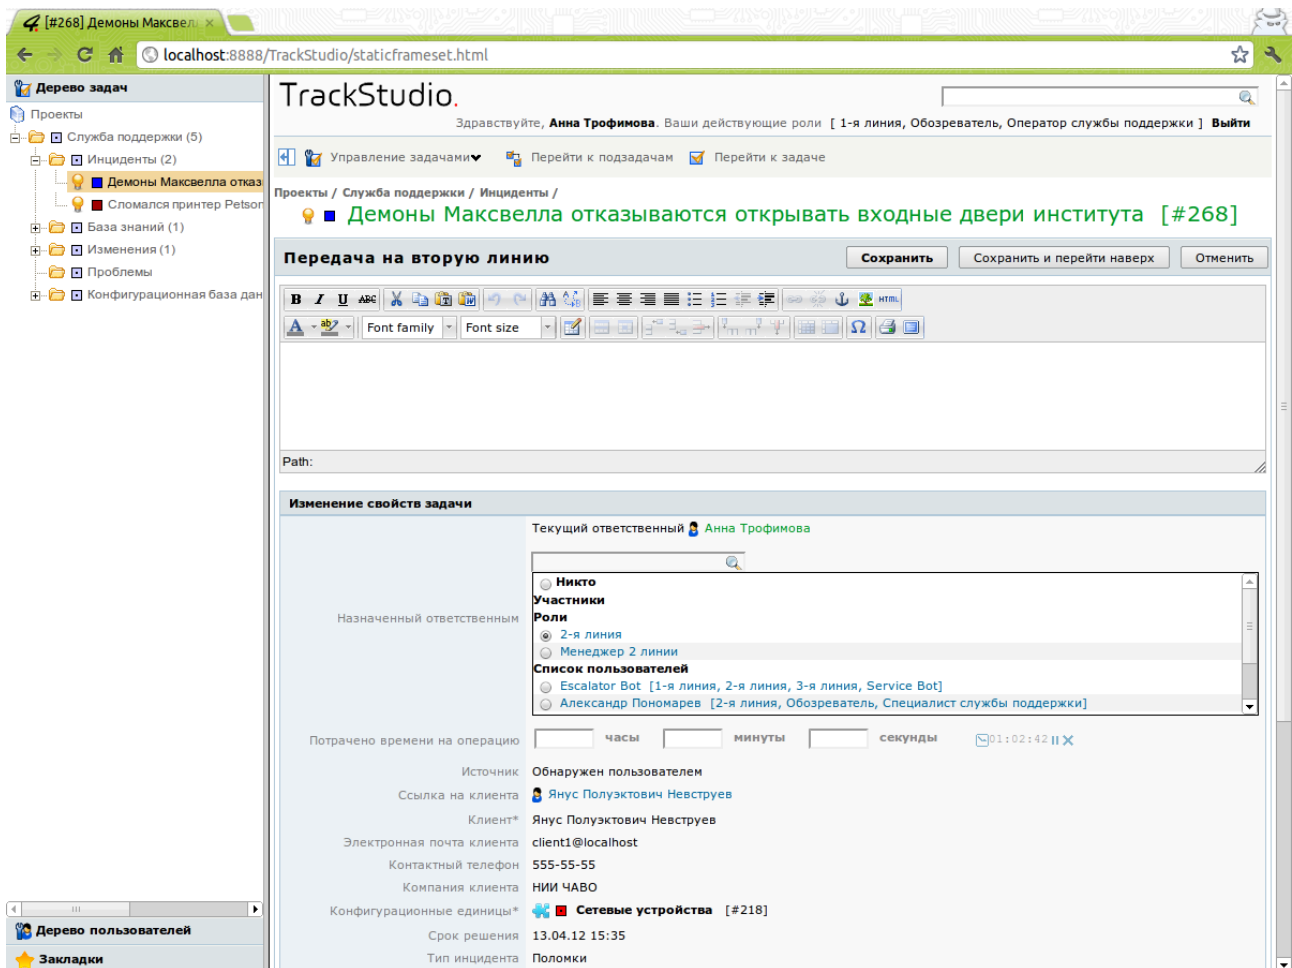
[#268] Демоны Максвел ×

localhost:8888/TrackStudio/staticframeset.html

Дерево задач
Проекты
Служба поддержки (5)
Инциденты (2)
Демоны Максвелла отказ
Сломался принтер Petso
База знаний (1)
Изменения (1)
Проблемы
Конфигурационная база дан

Дерево пользователей
Закладки

TrackStudio.

Здравствуйте, Анна Трофимова. Ваши действующие роли [ 1-я линия, Обозреватель, Оператор службы поддержки ] Выйти

Управление задачами Перейти к подзадачам Перейти к задаче

Проекты / Служба поддержки / Инциденты /

Демоны Максвелла отказываются открывать входные двери института [#268]

Передача на вторую линию

Сохранить Сохранить и перейти наверх Отменить

Font family Font size

Path:

Изменение свойств задачи

Текущий ответственный Анна Трофимова

Назначенный ответственным
Никто
Участники
Роли
2-я линия
Менеджер 2 линии
Список пользователей
Escalator Bot [1-я линия, 2-я линия, 3-я линия, Service Bot]
Александр Пономарев [2-я линия, Обозреватель, Специалист службы поддержки]

Потрачено времени на операцию часы минуты секунды 01:02:42

Источник Обнаружен пользователем
Ссылка на клиента Янус Полуэктович Невструев
Клиент* Янус Полуэктович Невструев
Электронная почта клиента client1@localhost
Контактный телефон 555-55-55
Компания клиента НИИ ЧАВО
Конфигурационные единицы* Сетевые устройства [#218]
Срок решения 13.04.12 15:35
Тип инцидента Поломки